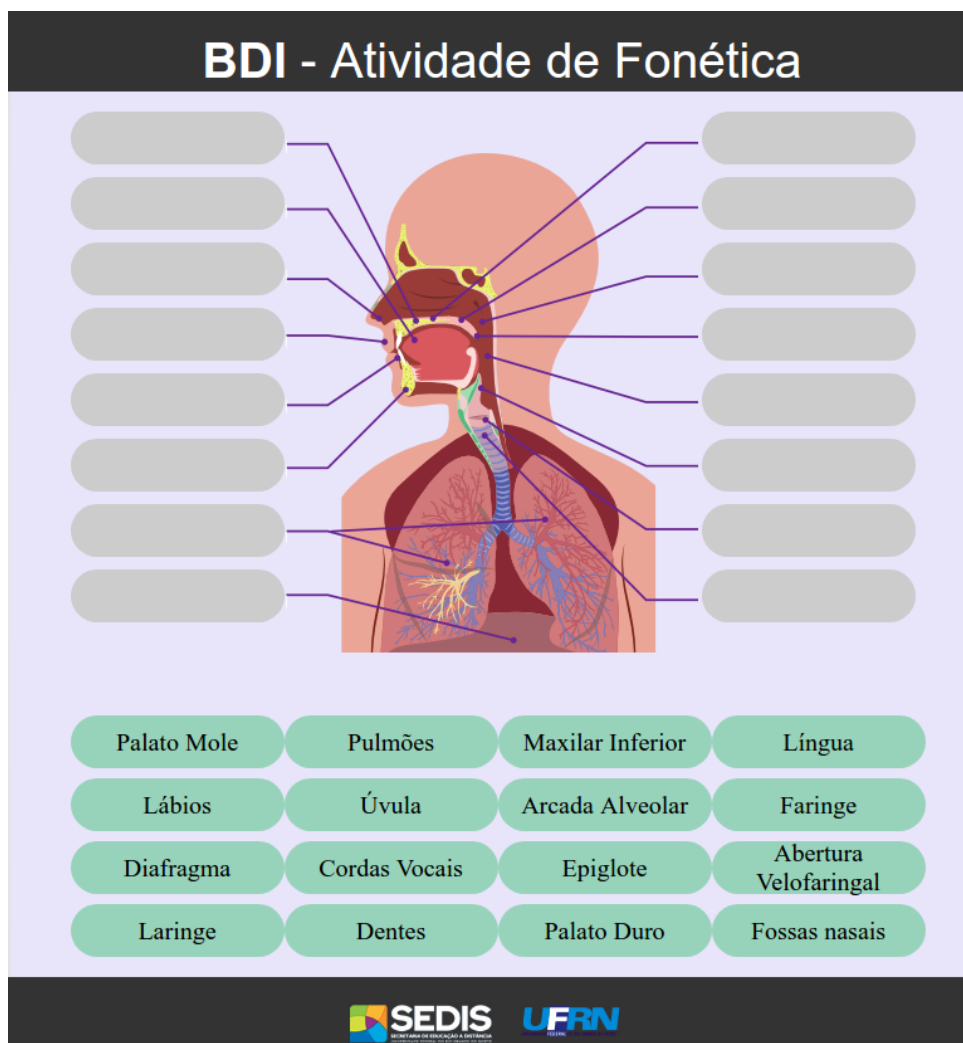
**BDI** - Atividade de Fonética

| | | | |
|---|---|---|---|
| Palato Mole | Pulmões | Maxilar Inferior | Língua |
| Lábios | Úvula | Arcada Alveolar | Faringe |
| Diafragma | Cordas Vocais | Epiglote | Abertura Velofaringal |
| Laringe | Dentes | Palato Duro | Fossas nasais |

SEDIS
SECRETARIA DE EDUCAÇÃO A DISTÂNCIA
UFRN